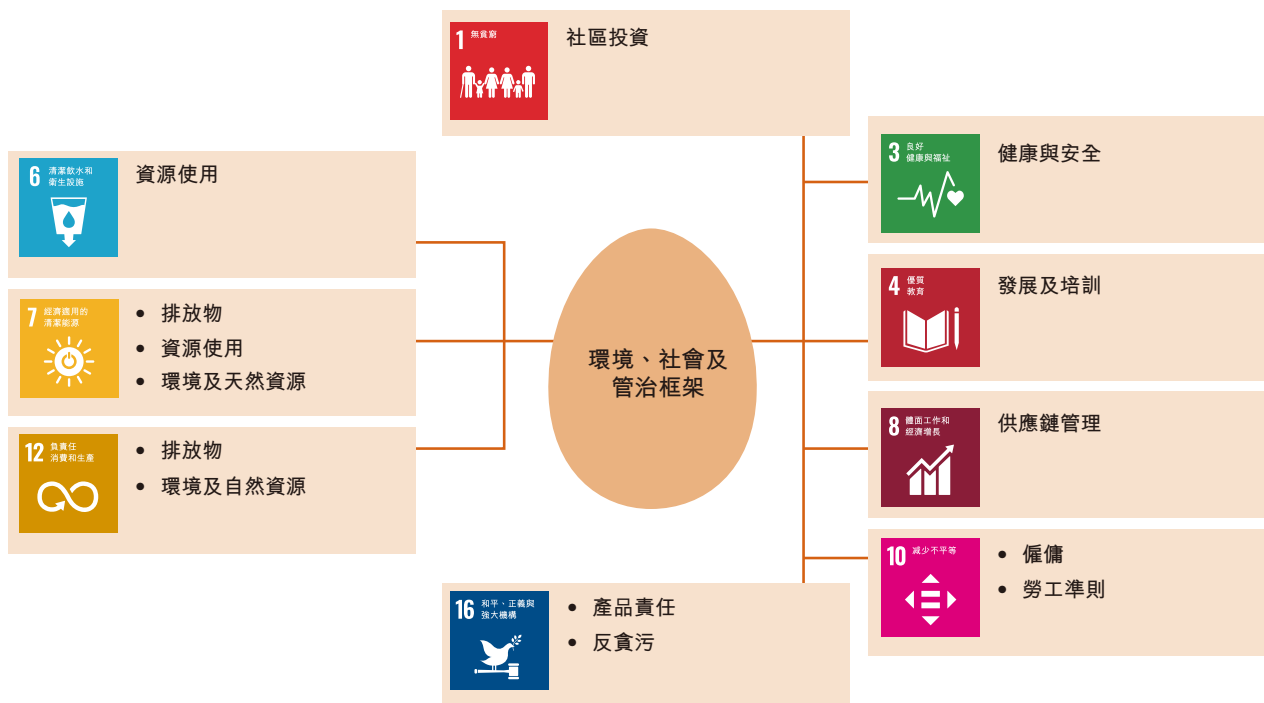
1 無貧窮

社區投資

6 清潔飲水和衛生設施

資源使用

7 經濟適用的清潔能源

- 排放物
- 資源使用
- 環境及天然資源

12 負責任消費和生產

- 排放物
- 環境及自然資源

環境、社會及管治框架

3 良好健康與福祉

健康與安全

4 優質教育

發展及培訓

8 體面工作和經濟增長

供應鏈管理

10 減少不平等

- 僱傭
- 勞工準則

16 和平、正義與強大機構

- 產品責任
- 反貪污